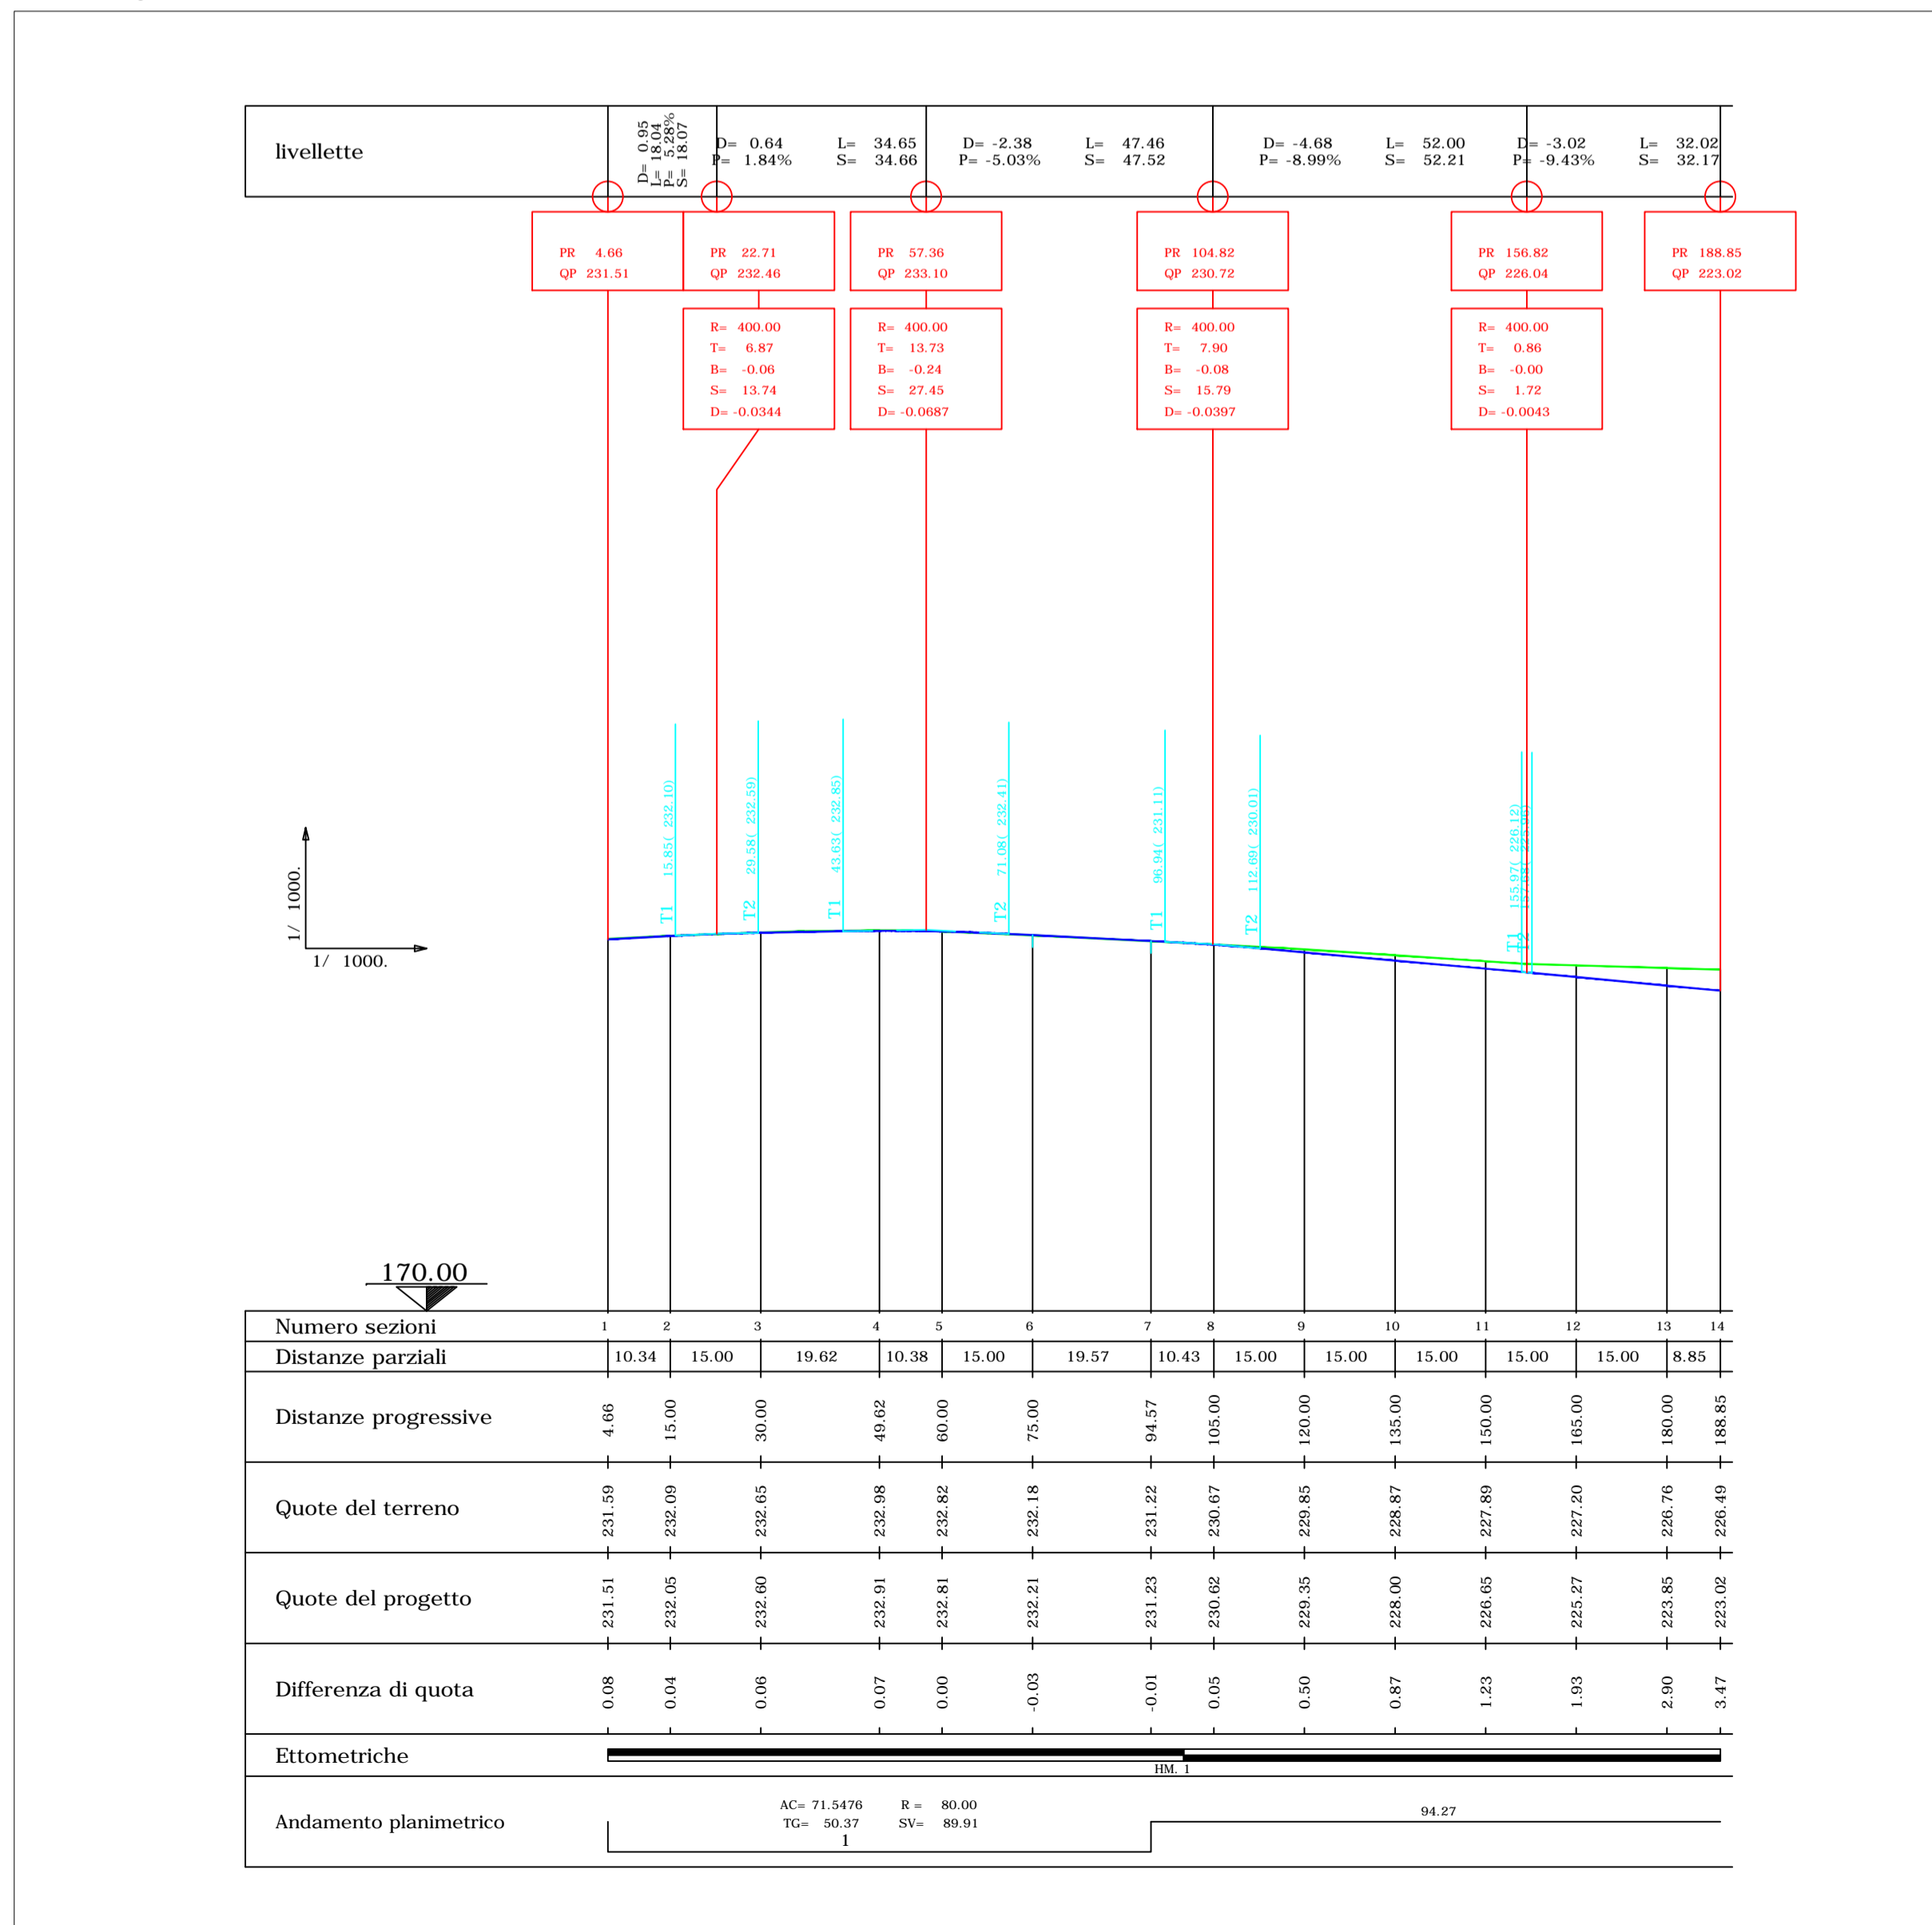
livellette

D= 0.95
L= 18.04
P= 5.28%
S= 18.07

D= 0.64
P= 1.84%
L= 34.65
S= 34.66

D= -2.38
P= -5.03%
L= 47.46
S= 47.52

D= -4.68
P= -8.99%
L= 52.00
S= 52.21

D= -3.02
P= -9.43%
L= 32.02
S= 32.17

PR 4.66
QP 231.51

PR 22.71
QP 232.46

PR 57.36
QP 233.10

PR 104.82
QP 230.72

PR 156.82
QP 226.04

PR 188.85
QP 223.02

R= 400.00
T= 6.87
B= -0.06
S= 13.74
D= -0.0344

R= 400.00
T= 13.73
B= -0.24
S= 27.45
D= -0.0687

R= 400.00
T= 7.90
B= -0.08
S= 15.79
D= -0.0397

R= 400.00
T= 0.86
B= -0.00
S= 1.72
D= -0.0043

T1 15.85( 232.10)
T2 29.58( 232.59)
T1 43.63( 232.85)
T2 71.08( 232.41)
T1 96.94( 231.11)
T2 112.69( 230.01)
T1 155.97( 226.12)
T2 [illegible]

1/ 1000.
1/ 1000.

170.00

| Numero sezioni | 1 | 2 | 3 | 4 | 5 | 6 | 7 | 8 | 9 | 10 | 11 | 12 | 13 | 14 |
|---|---|---|---|---|---|---|---|---|---|---|---|---|---|---|
| Distanze parziali | 10.34 | 15.00 | 19.62 | 10.38 | 15.00 | 19.57 | 10.43 | 15.00 | 15.00 | 15.00 | 15.00 | 15.00 | 8.85 | |
| Distanze progressive | 4.66 | 15.00 | 30.00 | 49.62 | 60.00 | 75.00 | 94.57 | 105.00 | 120.00 | 135.00 | 150.00 | 165.00 | 180.00 | 188.85 |
| Quote del terreno | 231.59 | 232.09 | 232.65 | 232.98 | 232.82 | 232.18 | 231.22 | 230.67 | 229.85 | 228.87 | 227.89 | 227.20 | 226.76 | 226.49 |
| Quote del progetto | 231.51 | 232.05 | 232.60 | 232.91 | 232.81 | 232.21 | 231.23 | 230.62 | 229.35 | 228.00 | 226.65 | 225.27 | 223.85 | 223.02 |
| Differenza di quota | 0.08 | 0.04 | 0.06 | 0.07 | 0.00 | -0.03 | -0.01 | 0.05 | 0.50 | 0.87 | 1.23 | 1.93 | 2.90 | 3.47 |

Ettometriche
HM. 1

Andamento planimetrico
AC= 71.5476 R = 80.00
TG= 50.37 SV= 89.91
1
94.27